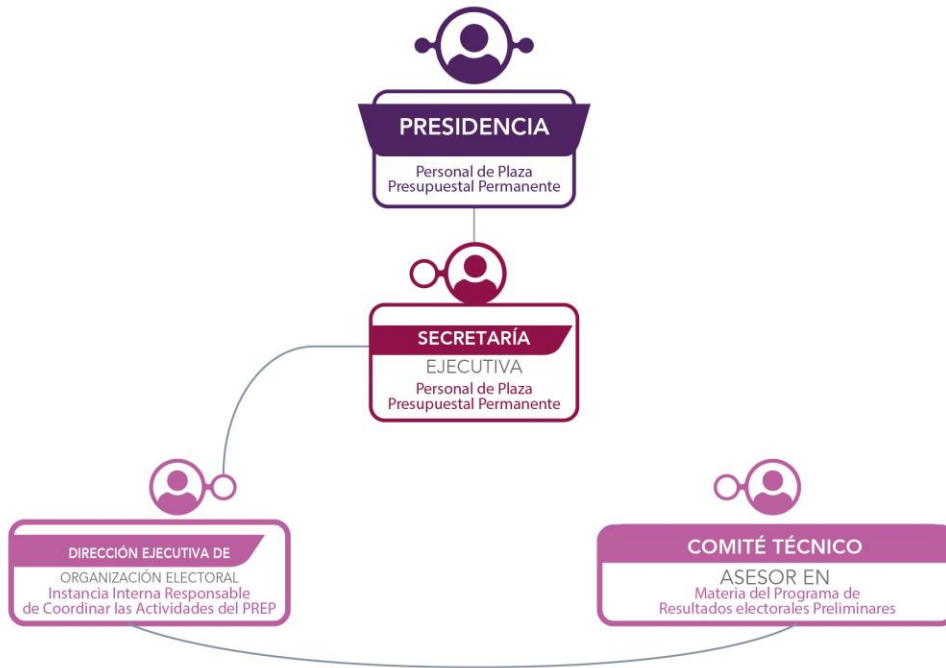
PRESIDENCIA

Personal de Plaza Presupuestal Permanente

SECRETARÍA

EJECUTIVA

Personal de Plaza Presupuestal Permanente

DIRECCIÓN EJECUTIVA DE

ORGANIZACIÓN ELECTORAL

Instancia Interna Responsable de Coordinar las Actividades del PREP

COMITÉ TÉCNICO

ASESOR EN

Materia del Programa de Resultados electorales Preliminares